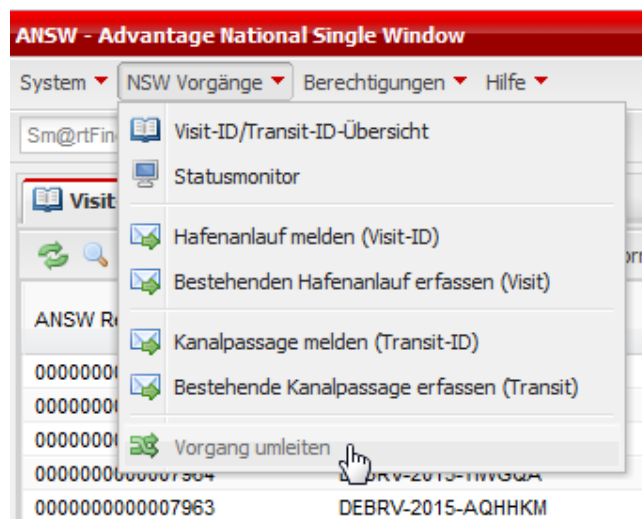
ANSW - Advantage National Single Window

System NSW Vorgänge Berechtigungen Hilfe

Sm@rtFin

Visit

ANSW Re

Visit-ID/Transit-ID-Übersicht

Statusmonitor

Hafenanlauf melden (Visit-ID)

Bestehenden Hafenanlauf erfassen (Visit)

Kanalpassage melden (Transit-ID)

Bestehende Kanalpassage erfassen (Transit)

Vorgang umleiten

orm

000000000
000000000
000000000
0000000000007964 DEBRV-2015-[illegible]
0000000000007963 DEBRV-2015-AQHHKM